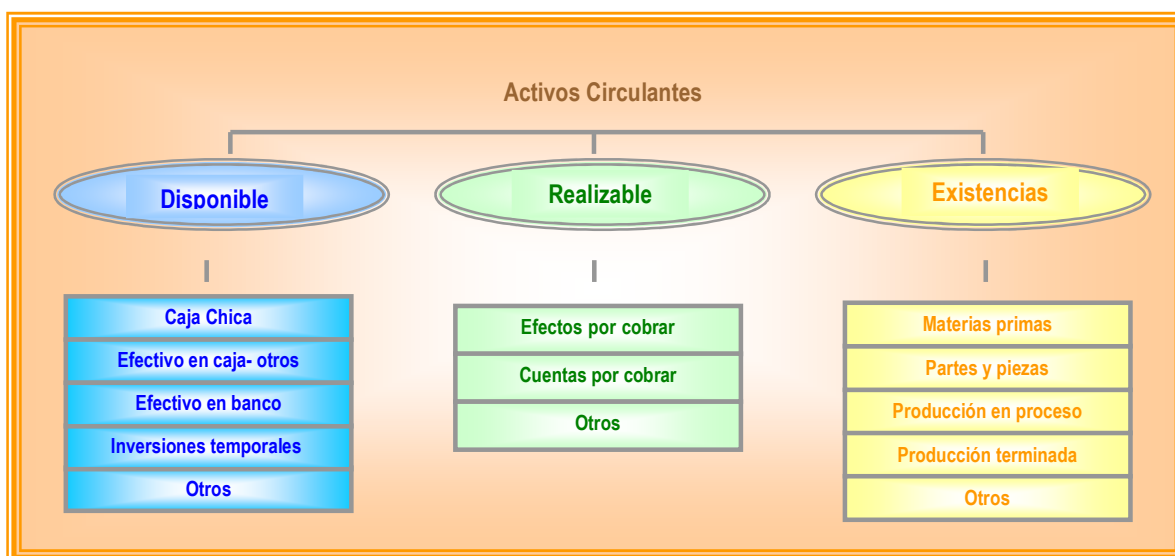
Activos Circulantes

Disponible

Realizable

Existencias

Caja Chica
Efectivo en caja- otros
Efectivo en banco
Inversiones temporales
Otros

Efectos por cobrar
Cuentas por cobrar
Otros

Materias primas
Partes y piezas
Producción en proceso
Producción terminada
Otros